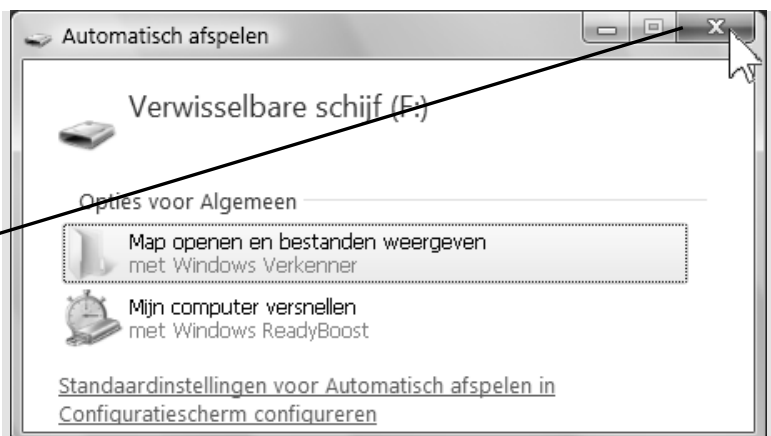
Automatisch afspelen

Verwisselbare schijf (F:)

Opties voor Algemeen

Map openen en bestanden weergeven
met Windows Verkenner

Mijn computer versnellen
met Windows ReadyBoost

Standaardinstellingen voor Automatisch afspelen in Configuratiescherm configureren